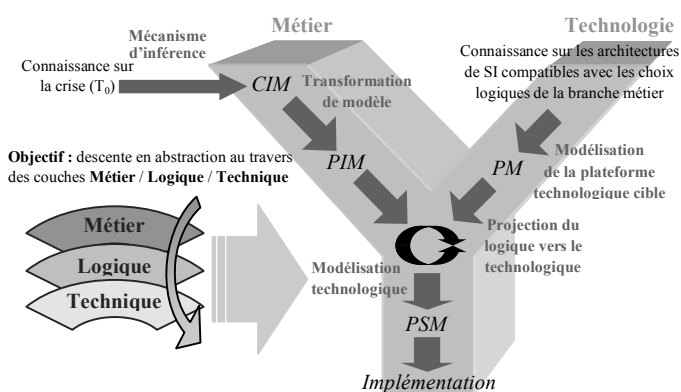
Métier

Technologie

Mécanisme d'inférence

Connaissance sur la crise ($T_0$)

CIM

Transformation de modèle

Connaissance sur les architectures de SI compatibles avec les choix logiques de la branche métier

PIM

PM

Modélisation de la plateforme technologique cible

Objectif : descente en abstraction au travers des couches Métier / Logique / Technique

Métier

Logique

Technique

Projection du logique vers le technologique

Modélisation technologique

PSM

Implémentation